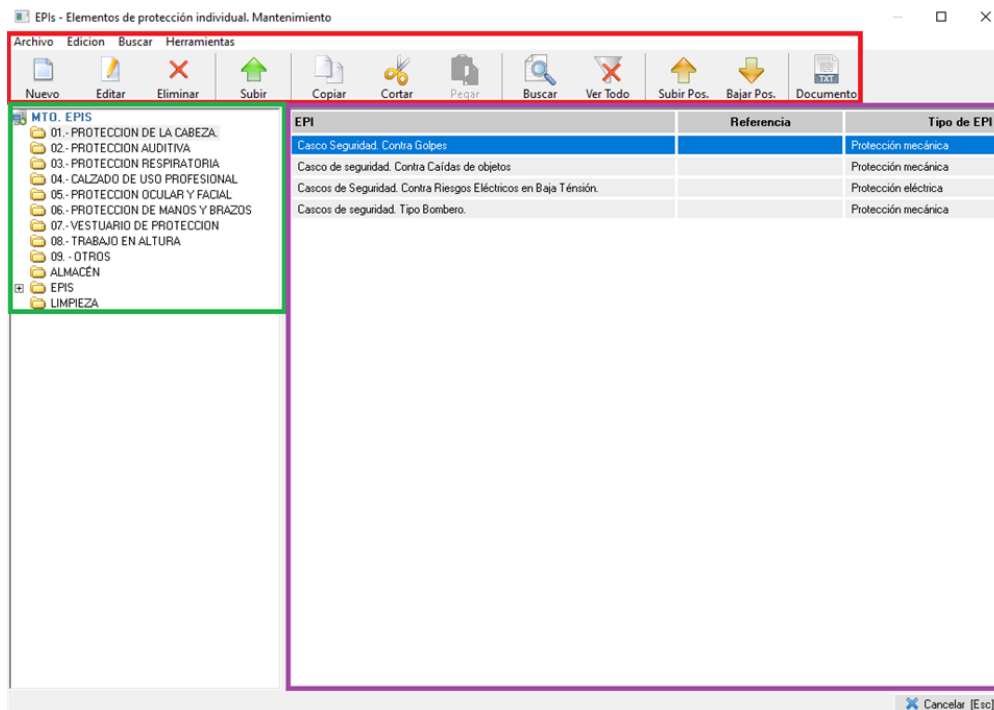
EPIs - Elementos de protección individual. Mantenimiento

Archivo Edicion Buscar Herramientas

Nuevo Editar Eliminar Subir Copiar Cortar Pegar Buscar Ver Todo Subir Pos. Bajar Pos. Documento

MTO. EPIS
01.- PROTECCION DE LA CABEZA.
02.- PROTECCION AUDITIVA
03.- PROTECCION RESPIRATORIA
04.- CALZADO DE USO PROFESIONAL
05.- PROTECCION OCULAR Y FACIAL
06.- PROTECCION DE MANOS Y BRAZOS
07.- VESTUARIO DE PROTECCION
08.- TRABAJO EN ALTURA
09. - OTROS
ALMACÉN
EPIS
LIMPIEZA

| EPI | Referencia | Tipo de EPI |
|---|---|---|
| Casco Seguridad. Contra Golpes | | Protección mecánica |
| Casco de seguridad. Contra Caídas de objetos | | Protección mecánica |
| Cascos de Seguridad. Contra Riesgos Eléctricos en Baja Ténsión. | | Protección eléctrica |
| Cascos de seguridad. Tipo Bombero. | | Protección mecánica |

Cancelar [Esc]